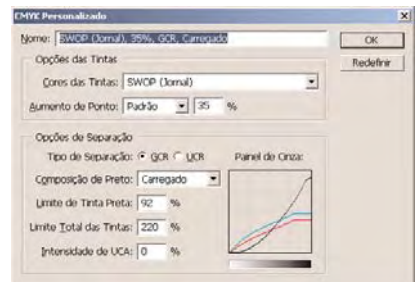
CMYK Personalizado

Nome: SWOP (Jornal), 35%, GCR, Carregado

OK

Redefinir

Opções das Tintas

Cores das Tintas: SWOP (Jornal)

Aumento de Ponto: Padrão 35 %

Opções de Separação

Tipo de Separação: GCR UCR

Painel de Cinza:

Composição de Preto: Carregado

Limite de Tinta Preta: 92 %

Limite Total das Tintas: 220 %

Intensidade de UCA: 0 %